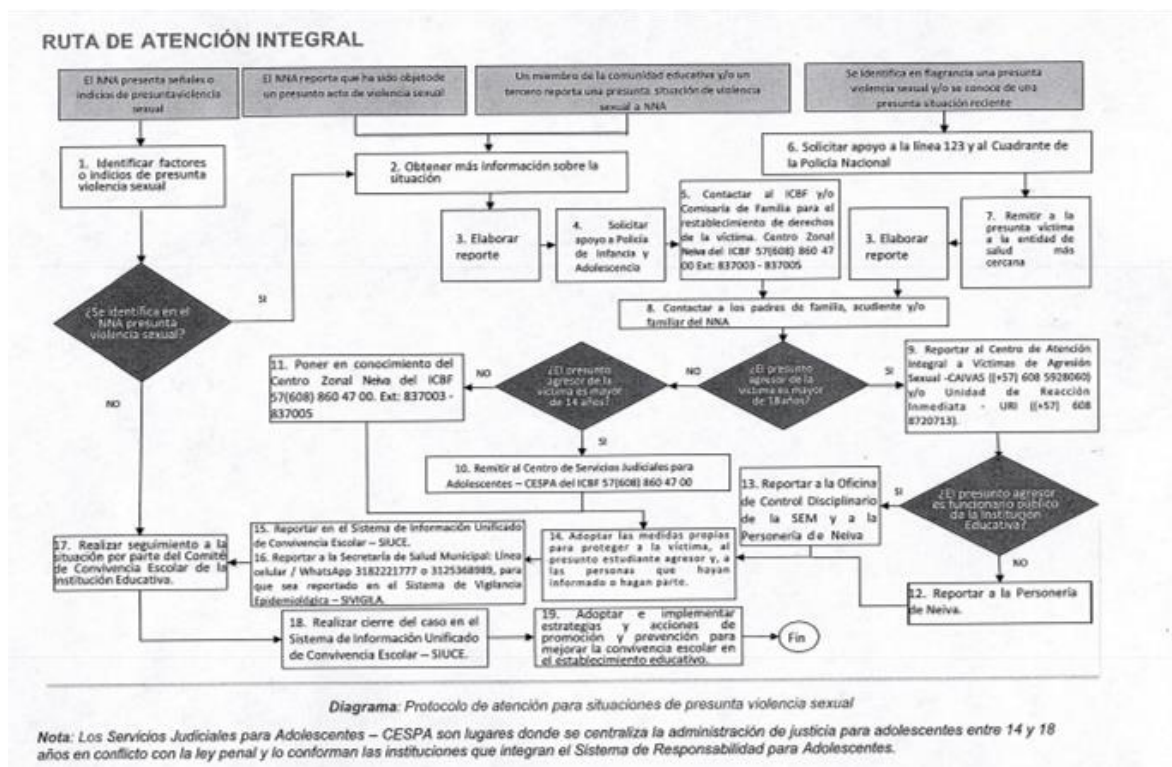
RUTA DE ATENCIÓN INTEGRAL

El NNA presenta señales o indicios de presunta violencia sexual

El NNA reporta que ha sido objeto de un presunto acto de violencia sexual

Un miembro de la comunidad educativa y/o un tercero reporta una presunta situación de violencia sexual a NNA

Se identifica en flagrancia una presunta violencia sexual y/o se conoce de una presunta situación reciente

1. Identificar factores o indicios de presunta violencia sexual

2. Obtener más información sobre la situación

6. Solicitar apoyo a la línea 123 y al Cuadrante de la Policía Nacional

3. Elaborar reporte

4. Solicitar apoyo a Policía de Infancia y Adolescencia

5. Contactar al ICBF y/o Comisaría de Familia para el restablecimiento de derechos de la víctima. Centro Zonal Neiva del ICBF 57(608) 860 47 00 Ext: 837003 - 837005

3. Elaborar reporte

7. Remitir a la presunta víctima a la entidad de salud más cercana

¿Se identifica en el NNA presunta violencia sexual?

SI

NO

8. Contactar a los padres de familia, acudiente y/o familiar del NNA

11. Poner en conocimiento del Centro Zonal Neiva del ICBF 57(608) 860 47 00. Ext: 837003 - 837005

NO

¿El presunto agresor de la víctima es mayor de 14 años?

NO

¿El presunto agresor de la víctima es mayor de 18años?

SI

9. Reportar al Centro de Atención Integral a Víctimas de Agresión Sexual -CAIVAS ((+57) 608 5928060) y/o Unidad de Reacción Inmediata - URI ((+57) 608 8720713).

SI

10. Remitir al Centro de Servicios Judiciales para Adolescentes – CESPA del ICBF 57(608) 860 47 00

13. Reportar a la Oficina de Control Disciplinario de la SEM y a la Personería de Neiva

SI

¿El presunto agresor es funcionario público de la Institución Educativa?

15. Reportar en el Sistema de Información Unificado de Convivencia Escolar – SIUCE.
16. Reportar a la Secretaría de Salud Municipal: Línea celular / WhatsApp 3182221777 o 3125368989, para que sea reportado en el Sistema de Vigilancia Epidemiológica – SIVIGILA.

14. Adoptar las medidas propias para proteger a la víctima, al presunto estudiante agresor y, a las personas que hayan informado o hagan parte.

17. Realizar seguimiento a la situación por parte del Comité de Convivencia Escolar de la Institución Educativa.

NO

12. Reportar a la Personería de Neiva.

18. Realizar cierre del caso en el Sistema de Información Unificado de Convivencia Escolar – SIUCE.

19. Adoptar e implementar estrategias y acciones de promoción y prevención para mejorar la convivencia escolar en el establecimiento educativo.

Fin

Diagrama: Protocolo de atención para situaciones de presunta violencia sexual

Nota: Los Servicios Judiciales para Adolescentes – CESPA son lugares donde se centraliza la administración de justicia para adolescentes entre 14 y 18 años en conflicto con la ley penal y lo conforman las instituciones que integran el Sistema de Responsabilidad para Adolescentes.